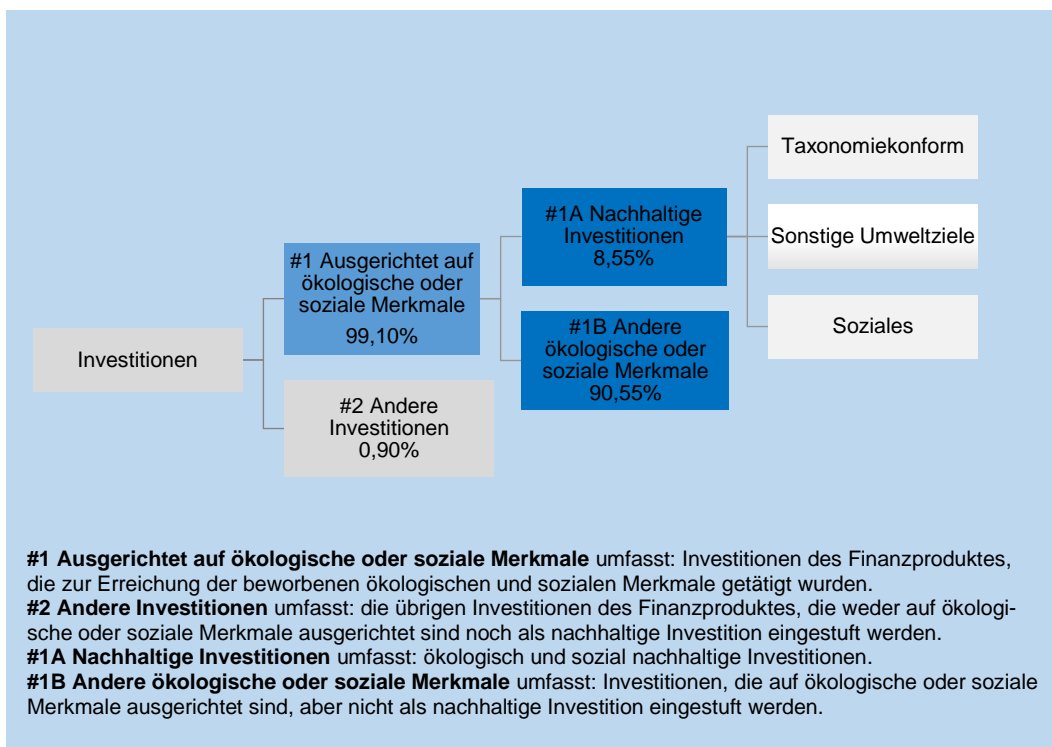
Investitionen

#1 Ausgerichtet auf ökologische oder soziale Merkmale
99,10%

#2 Andere Investitionen
0,90%

#1A Nachhaltige Investitionen
8,55%

#1B Andere ökologische oder soziale Merkmale
90,55%

Taxonomiekonform

Sonstige Umweltziele

Soziales

**#1 Ausgerichtet auf ökologische oder soziale Merkmale** umfasst: Investitionen des Finanzproduktes, die zur Erreichung der beworbenen ökologischen und sozialen Merkmale getätigt wurden.
**#2 Andere Investitionen** umfasst: die übrigen Investitionen des Finanzproduktes, die weder auf ökologische oder soziale Merkmale ausgerichtet sind noch als nachhaltige Investition eingestuft werden.
**#1A Nachhaltige Investitionen** umfasst: ökologisch und sozial nachhaltige Investitionen.
**#1B Andere ökologische oder soziale Merkmale** umfasst: Investitionen, die auf ökologische oder soziale Merkmale ausgerichtet sind, aber nicht als nachhaltige Investition eingestuft werden.